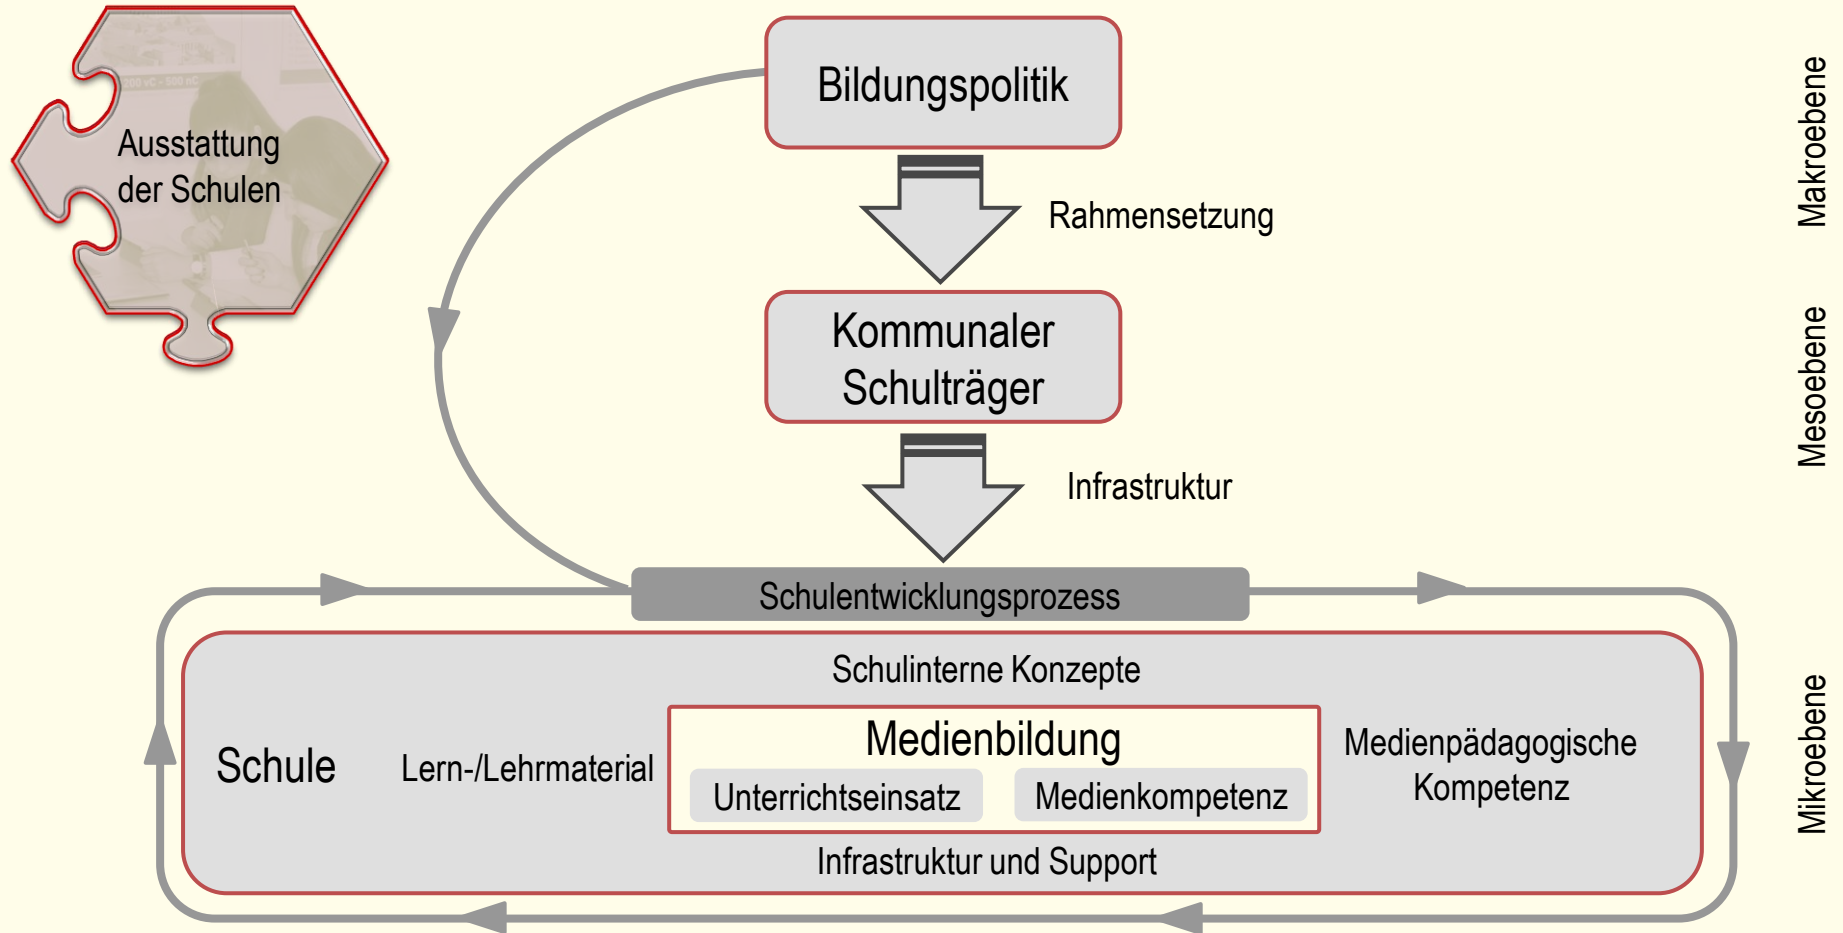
Ausstattung der Schulen

Bildungspolitik

Rahmensetzung

Kommunaler Schulträger

Infrastruktur

Schulentwicklungsprozess

Schulinterne Konzepte

Schule

Lern-/Lehrmaterial

Medienbildung

Unterrichtseinsatz

Medienkompetenz

Medienpädagogische Kompetenz

Infrastruktur und Support

Makroebene

Mesoebene

Mikroebene